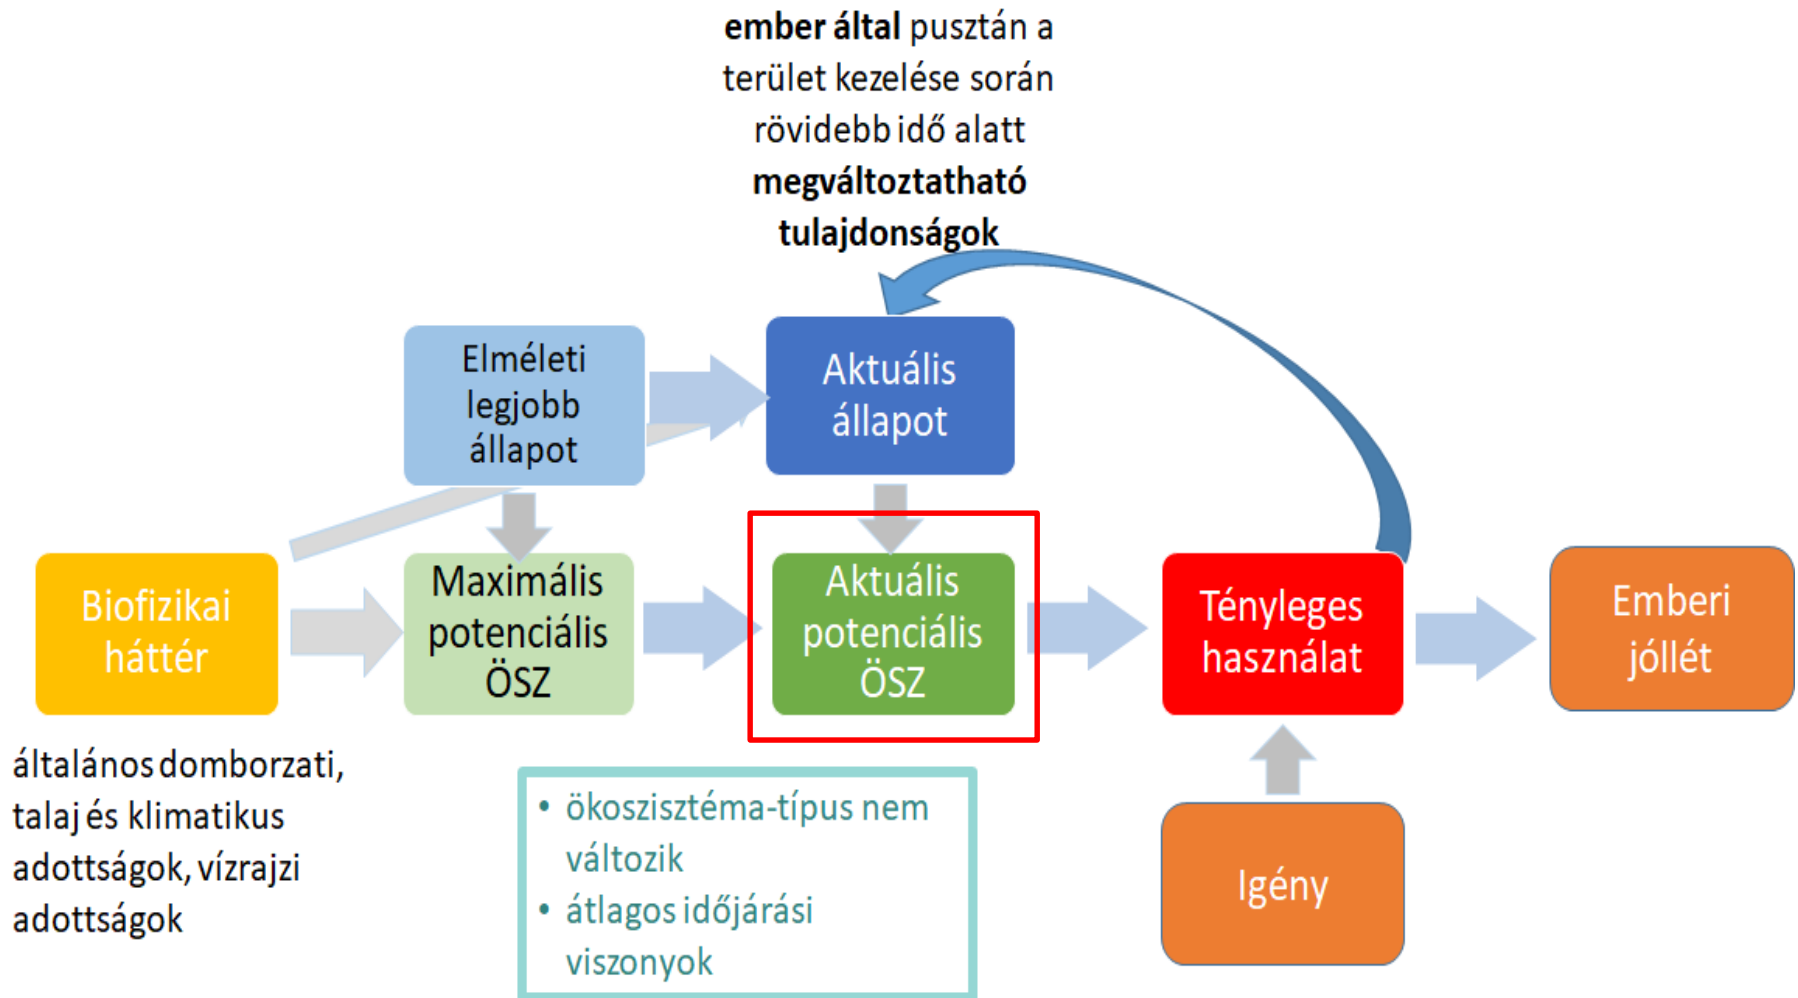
**ember által** pusztán a terület kezelése során rövidebb idő alatt **megváltoztatható tulajdonságok**

Elméleti legjobb állapot

Aktuális állapot

Biofizikai háttér

Maximális potenciális ÖSZ

Aktuális potenciális ÖSZ

Tényleges használat

Emberi jóllét

általános domborzati, talaj és klimatikus adottságok, vízrajzi adottságok

• ökoszisztéma-típus nem változik
• átlagos időjárási viszonyok

Igény